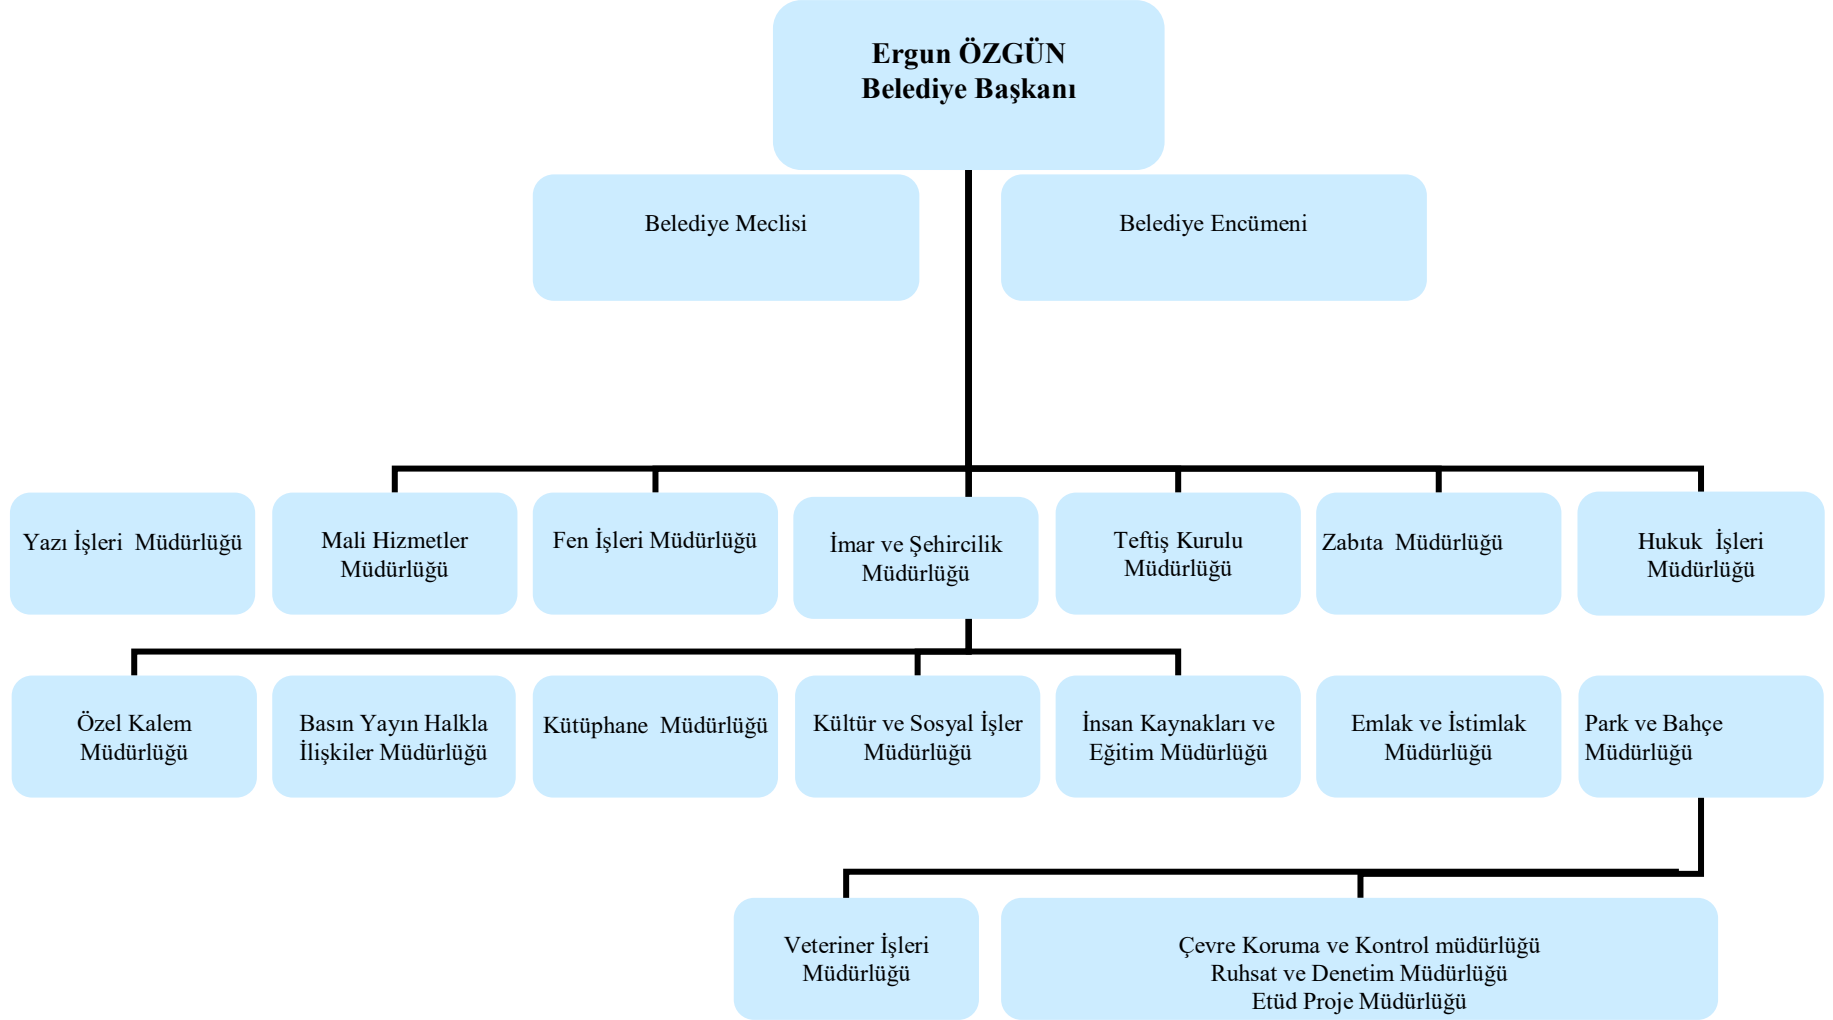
Ergun ÖZGÜN
Belediye Başkanı

Belediye Meclisi

Belediye Encümeni

Yazı İşleri Müdürlüğü

Mali Hizmetler Müdürlüğü

Fen İşleri Müdürlüğü

İmar ve Şehircilik Müdürlüğü

Teftiş Kurulu Müdürlüğü

Zabıta Müdürlüğü

Hukuk İşleri Müdürlüğü

Özel Kalem Müdürlüğü

Basın Yayın Halkla İlişkiler Müdürlüğü

Kütüphane Müdürlüğü

Kültür ve Sosyal İşler Müdürlüğü

İnsan Kaynakları ve Eğitim Müdürlüğü

Emlak ve İstimlak Müdürlüğü

Park ve Bahçe Müdürlüğü

Veteriner İşleri Müdürlüğü

Çevre Koruma ve Kontrol müdürlüğü
Ruhsat ve Denetim Müdürlüğü
Etüd Proje Müdürlüğü